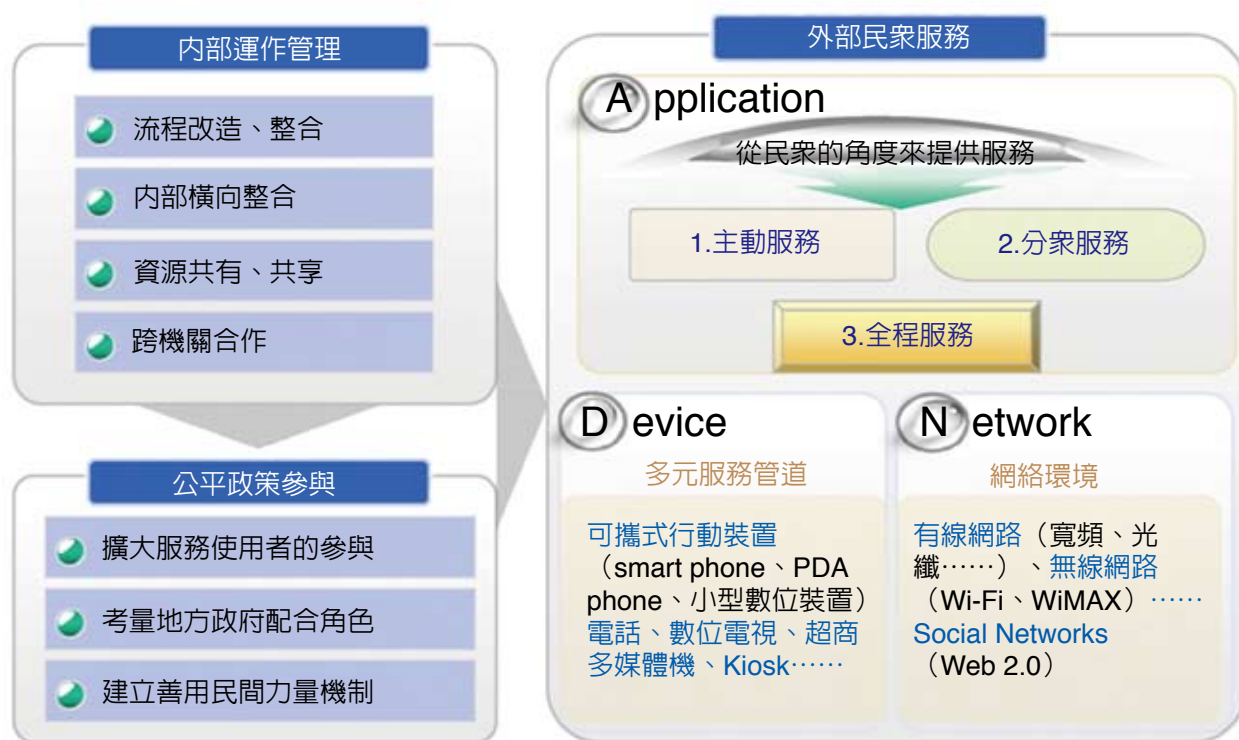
內部運作管理

流程改造、整合

內部橫向整合

資源共有、共享

跨機關合作

公平政策參與

擴大服務使用者的參與

考量地方政府配合角色

建立善用民間力量機制

外部民眾服務

A pplication

從民眾的角度來提供服務

1.主動服務

2.分眾服務

3.全程服務

D evice

多元服務管道

可攜式行動裝置（smart phone、PDA phone、小型數位裝置）電話、數位電視、超商多媒體機、Kiosk……

N etwork

網絡環境

有線網路（寬頻、光纖……）、無線網路（Wi-Fi、WiMAX）……Social Networks（Web 2.0）